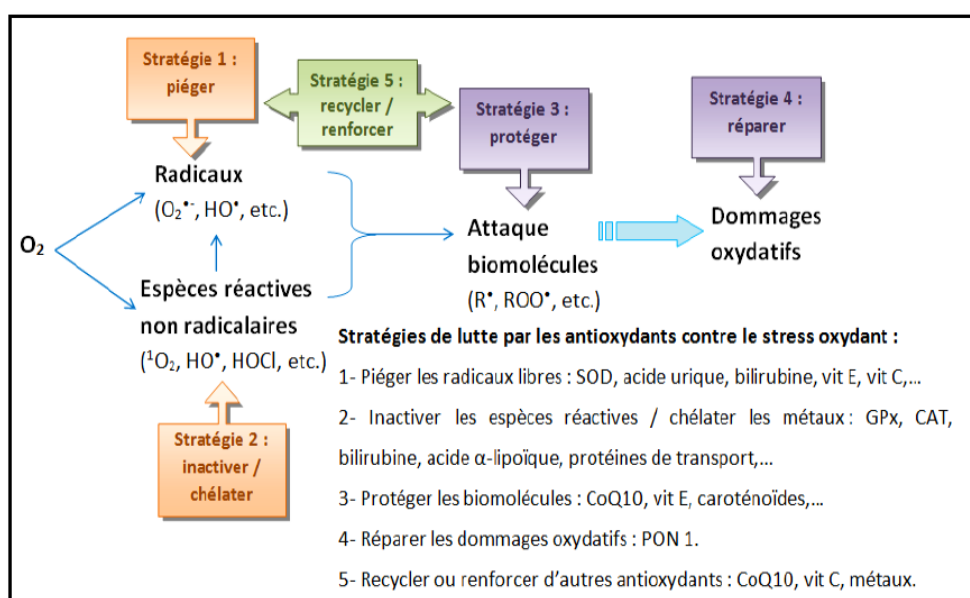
Stratégie 1 : piéger

Stratégie 5 : recycler / renforcer

Stratégie 3 : protéger

Stratégie 4 : réparer

Radicaux ($O_2^{\bullet -}$, $HO^{\bullet}$, etc.)

$O_2$

Espèces réactives non radicalaires ($^1O_2$, $HO^{\bullet}$, HOCl, etc.)

Attaque biomolécules ($R^{\bullet}$, $ROO^{\bullet}$, etc.)

Dommages oxydatifs

Stratégie 2 : inactiver / chélater

Stratégies de lutte par les antioxydants contre le stress oxydant :

1- Piéger les radicaux libres : SOD, acide urique, bilirubine, vit E, vit C,...

2- Inactiver les espèces réactives / chélater les métaux : GPx, CAT, bilirubine, acide α-lipoïque, protéines de transport,...

3- Protéger les biomolécules : CoQ10, vit E, caroténoïdes,...

4- Réparer les dommages oxydatifs : PON 1.

5- Recycler ou renforcer d'autres antioxydants : CoQ10, vit C, métaux.